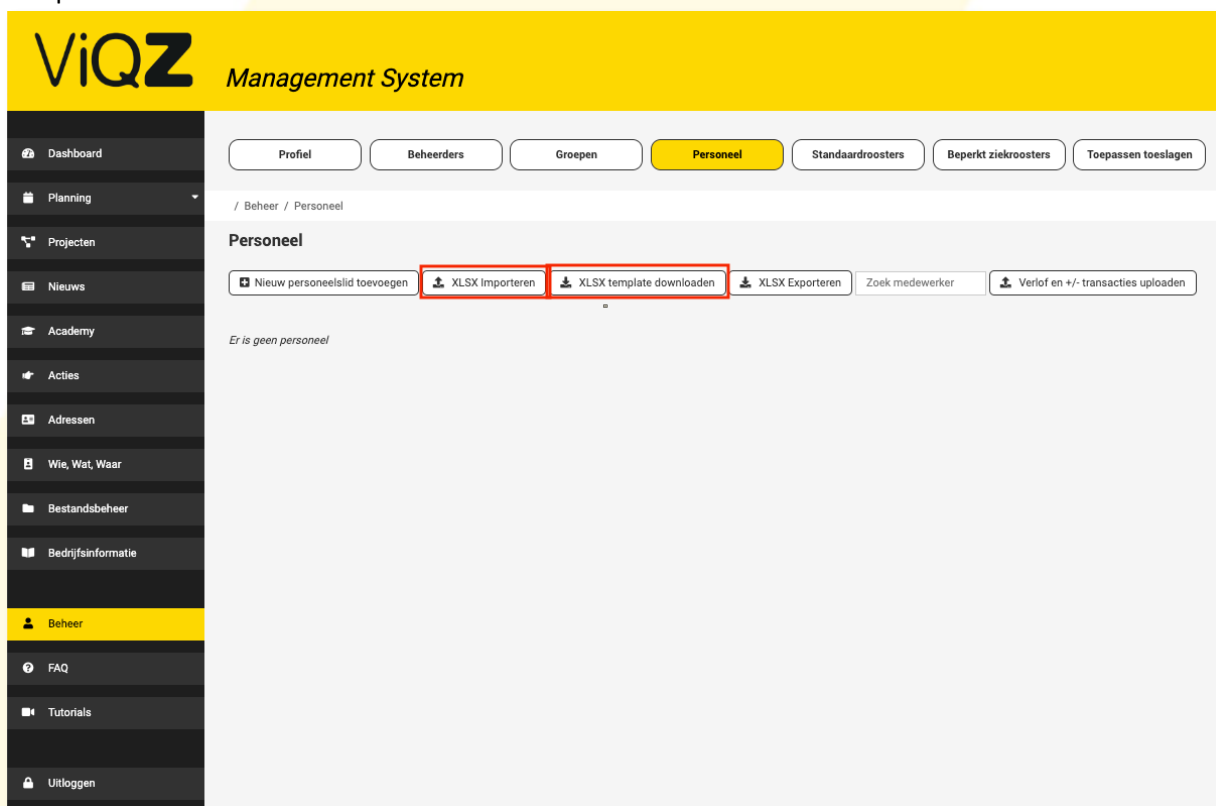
ViQZ Management System

Dashboard
Planning
Projecten
Nieuws
Academy
Acties
Adressen
Wie, Wat, Waar
Bestandsbeheer
Bedrijfsinformatie
Beheer
FAQ
Tutorials
Uitloggen

Profiel
Beheerders
Groepen
Personeel
Standaardroosters
Beperkt ziekroosters
Toepassen toeslagen

/ Beheer / Personeel

Personeel

Nieuw personeelslid toevoegen
XLSX Importeren
XLSX template downloaden
XLSX Exporteren
Zoek medewerker
Verlof en +/- transacties uploaden

Er is geen personeel